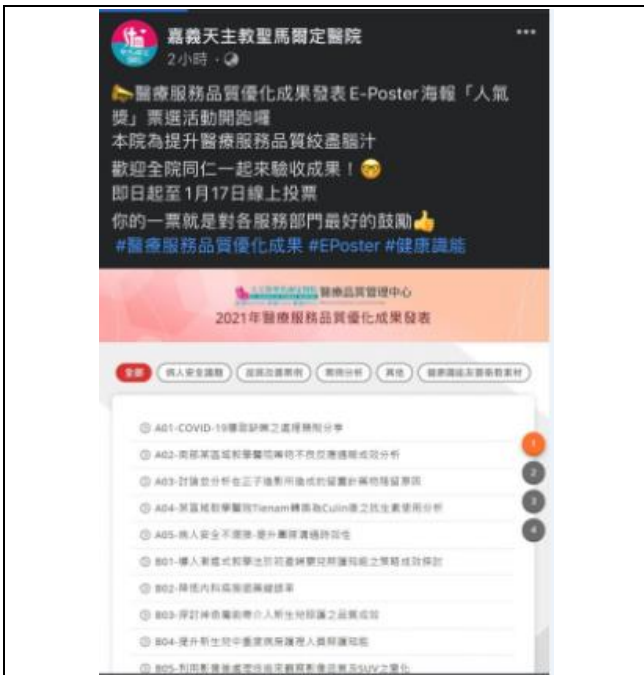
嘉義天主教聖馬爾定醫院
2小時 ·

醫療服務品質優化成果發表 E-Poster海報「人氣獎」票選活動開跑囉
本院為提升醫療服務品質絞盡腦汁
歡迎全院同仁一起來驗收成果！
即日起至1月17日線上投票
你的一票就是對各服務部門最好的鼓勵
#醫療服務品質優化成果 #EPoster #健康識能

醫療品質管理中心
2021年醫療服務品質優化成果發表

全部 | 病人安全議題 | 品質改善案例 | 案例分析 | 其他 | 醫療識能及衛教教材

A01-COVID-19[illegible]
A02-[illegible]
A03-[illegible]
A04-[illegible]
A05-病人安全不擱置-提升團隊溝通的效能
B01-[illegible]
B02-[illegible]
B03-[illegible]
B04-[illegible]
B05-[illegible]

1
2
3
4